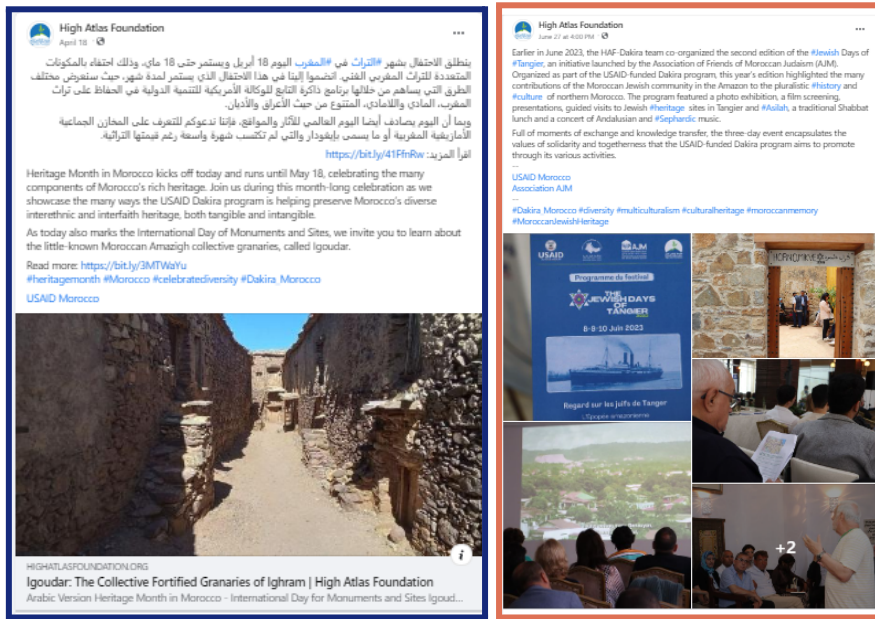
High Atlas Foundation
April 18 ·

ينطلق الاحتفال بشهر #التراث في #المغرب اليوم 18 أبريل ويستمر حتى 18 ماي، وذلك احتفاء بالمكونات المتعددة للتراث المغربي الغني. انضموا إلينا في هذا الاحتفال الذي يستمر لمدة شهر، حيث سنعرض مختلف الطرق التي يساهم من خلالها برنامج ذاكرة التابع للوكالة الأمريكية للتنمية الدولية في الحفاظ على تراث المغرب، المادي واللامادي، المتنوع من حيث الأعراق والأديان.

وبما أن اليوم يصادف أيضا اليوم العالمي للآثار والمواقع، فإننا ندعوكم للتعرف على المخازن الجماعية الأمازيغية المغربية أو ما يسمى بإيقودار والتي لم تكتسب شهرة واسعة رغم قيمتها التراثية.

اقرأ المزيد: https://bit.ly/41PfnRw

Heritage Month in Morocco kicks off today and runs until May 18, celebrating the many components of Morocco's rich heritage. Join us during this month-long celebration as we showcase the many ways the USAID Dakira program is helping preserve Morocco's diverse interethnic and interfaith heritage, both tangible and intangible.

As today also marks the International Day of Monuments and Sites, we invite you to learn about the little-known Moroccan Amazigh collective granaries, called Igoudar.

Read more: https://bit.ly/3MTWaYu
#heritagemonth #Morocco #celebratediversity #Dakira_Morocco

USAID Morocco

HIGHATLASFOUNDATION.ORG
Igoudar: The Collective Fortified Granaries of Ighram | High Atlas Foundation
Arabic Version Heritage Month in Morocco - International Day for Monuments and Sites Igoud...

High Atlas Foundation
June 27 at 4:00 PM ·

Earlier in June 2023, the HAF-Dakira team co-organized the second edition of the #Jewish Days of #Tangier, an initiative launched by the Association of Friends of Moroccan Judaism (AJM). Organized as part of the USAID-funded Dakira program, this year's edition highlighted the many contributions of the Moroccan Jewish community in the Amazon to the pluralistic #history and #culture of northern Morocco. The program featured a photo exhibition, a film screening, presentations, guided visits to Jewish #heritage sites in Tangier and #Asilah, a traditional Shabbat lunch and a concert of Andalusian and #Sephardic music.

Full of moments of exchange and knowledge transfer, the three-day event encapsulates the values of solidarity and togetherness that the USAID-funded Dakira program aims to promote through its various activities.
---
USAID Morocco
Association AJM
---
#Dakira_Morocco #diversity #multiculturalism #culturalheritage #moroccanmemory #MoroccanJewishHeritage

USAID
AJM
Programme du festival
THE JEWISH DAYS OF TANGIER
8-9-10 Juin 2023
Regard sur les juifs de Tanger
L'Epopée à Internationale

+2